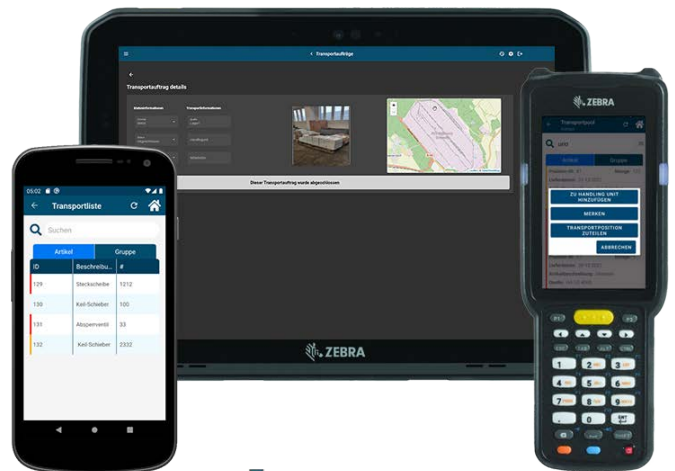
Transportaufträge

Transportauftrag details

Dieser Transportauftrag wurde abgeschlossen

ZEBRA

05:02

Transportliste

Suchen

Artikel

Gruppe

| ID | Beschreibu... | # |
|---|---|---|
| 129 | Steckscheibe | 1312 |
| 130 | Keil-Schieber | 100 |
| 131 | Absperrventil | 33 |
| 132 | Keil-Schieber | 2332 |

ZEBRA

Transportpool

Artikel

Gruppe

ZU HANDLING UNIT HINZUFÜGEN

MERKEN

TRANSPORTPOSITION ZUTEILEN

ABBRECHEN